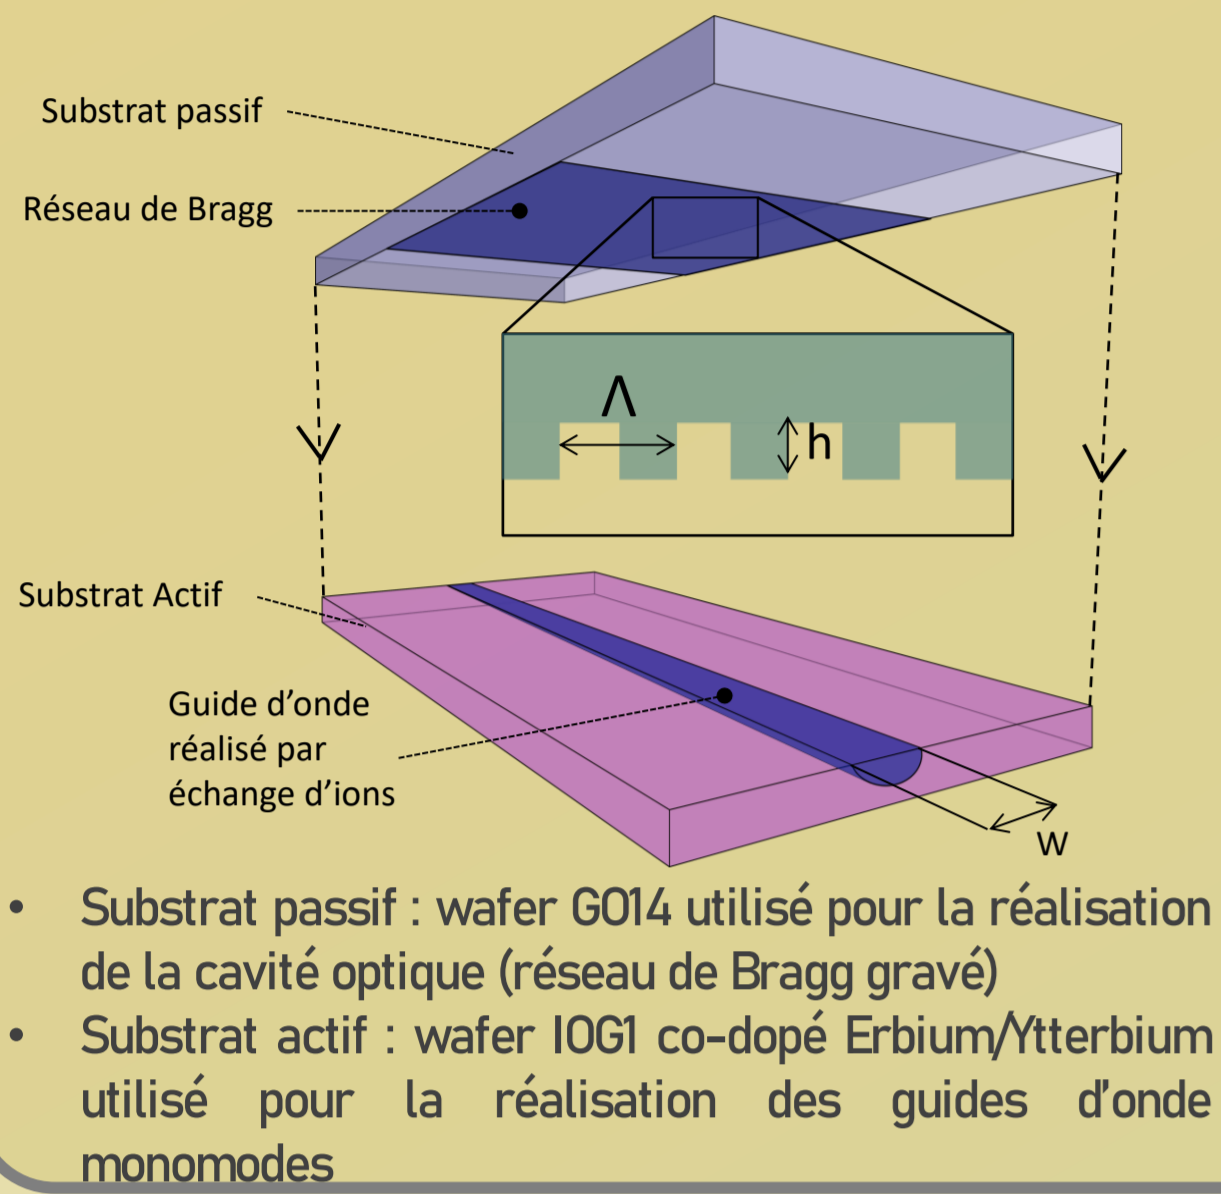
Substrat passif

Réseau de Bragg

$\Lambda$

h

Substrat Actif

Guide d'onde réalisé par échange d'ions

w

• Substrat passif : wafer G014 utilisé pour la réalisation de la cavité optique (réseau de Bragg gravé)
• Substrat actif : wafer IOG1 co-dopé Erbium/Ytterbium utilisé pour la réalisation des guides d'onde monomodes